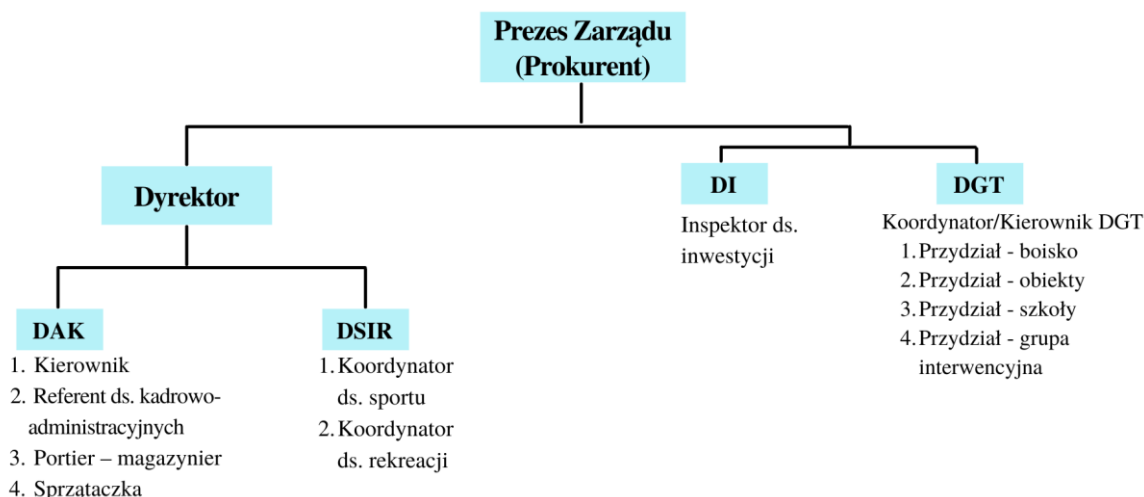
Prezes Zarządu
(Prokurent)

Dyrektor

DAK
1. Kierownik
2. Referent ds. kadrowo-administracyjnych
3. Portier – magazynier
4. Sprzątaczka

DSIR
1. Koordynator ds. sportu
2. Koordynator ds. rekreacji

DI
Inspektor ds. inwestycji

DGT
Koordynator/Kierownik DGT
1. Przydział - boisko
2. Przydział - obiekty
3. Przydział - szkoły
4. Przydział - grupa interwencyjna